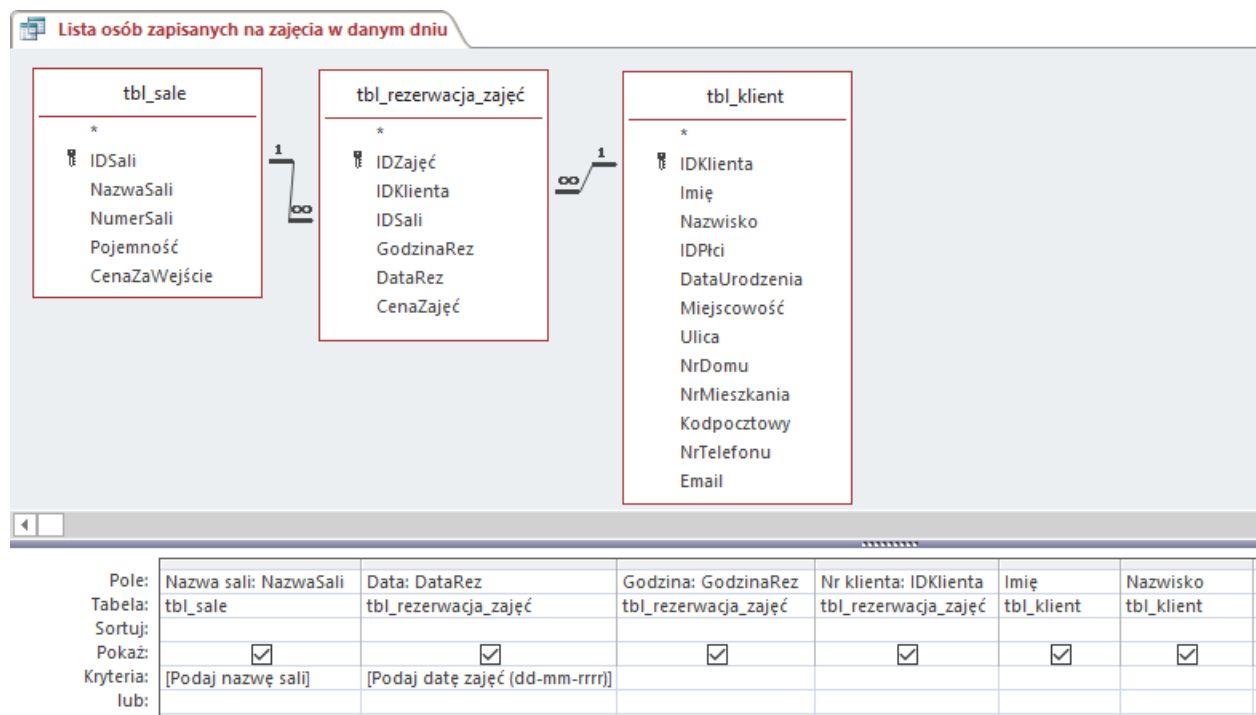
Lista osób zapisanych na zajęcia w danym dniu

tbl_sale
*
IDSali
NazwaSali
NumerSali
Pojemność
CenaZaWejście

tbl_rezerwacja_zajęć
*
IDZajęć
IDKlienta
IDSali
GodzinaRez
DataRez
CenaZajęć

tbl_klient
*
IDKlienta
Imię
Nazwisko
IDPłci
DataUrodzenia
Miejscowość
Ulica
NrDomu
NrMieszkania
Kodpocztowy
NrTelefonu
Email

1
∞
∞
1

| | | | | | | |
|---|---|---|---|---|---|---|
| Pole: | Nazwa sali: NazwaSali | Data: DataRez | Godzina: GodzinaRez | Nr klienta: IDKlienta | Imię | Nazwisko |
| Tabela: | tbl_sale | tbl_rezerwacja_zajęć | tbl_rezerwacja_zajęć | tbl_rezerwacja_zajęć | tbl_klient | tbl_klient |
| Sortuj: | | | | | | |
| Pokaż: | ☑ | ☑ | ☑ | ☑ | ☑ | ☑ |
| Kryteria: | [Podaj nazwę sali] | [Podaj datę zajęć (dd-mm-rrrr)] | | | | |
| lub: | | | | | | |